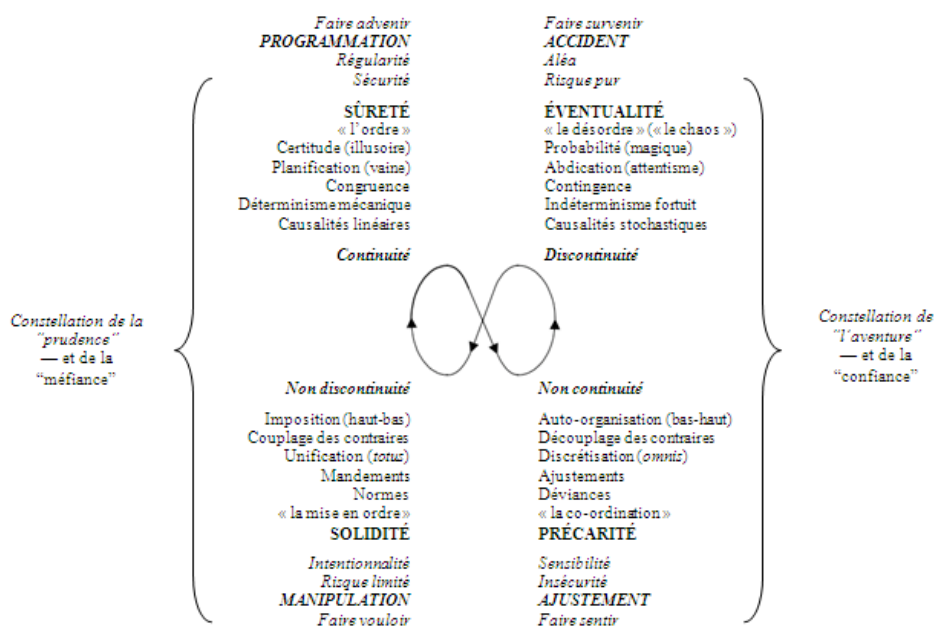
Faire advenir
PROGRAMMATION
Régularité
Sécurité

SÛRETÉ
« l'ordre »
Certitude (illusoire)
Planification (vaine)
Congruence
Déterminisme mécanique
Causalités linéaires

Continuité

Faire survenir
ACCIDENT
Aléa
Risque pur

ÉVENTUALITÉ
« le désordre » (« le chaos »)
Probabilité (magique)
Abdication (attentisme)
Contingence
Indéterminisme fortuit
Causalités stochastiques

Discontinuité

Constellation de la "prudence" — et de la "méfiance"

Constellation de "l'aventure" — et de la "confiance"

Non discontinuité

Imposition (haut-bas)
Couplage des contraires
Unification (totus)
Mandements
Normes
« la mise en ordre »
SOLIDITÉ

Intentionnalité
Risque limité
MANIPULATION
Faire vouloir

Non continuité

Auto-organisation (bas-haut)
Découplage des contraires
Discrétisation (omnis)
Ajustements
Déviances
« la co-ordination »
PRÉCARITÉ

Sensibilité
Insécurité
AJUSTEMENT
Faire sentir